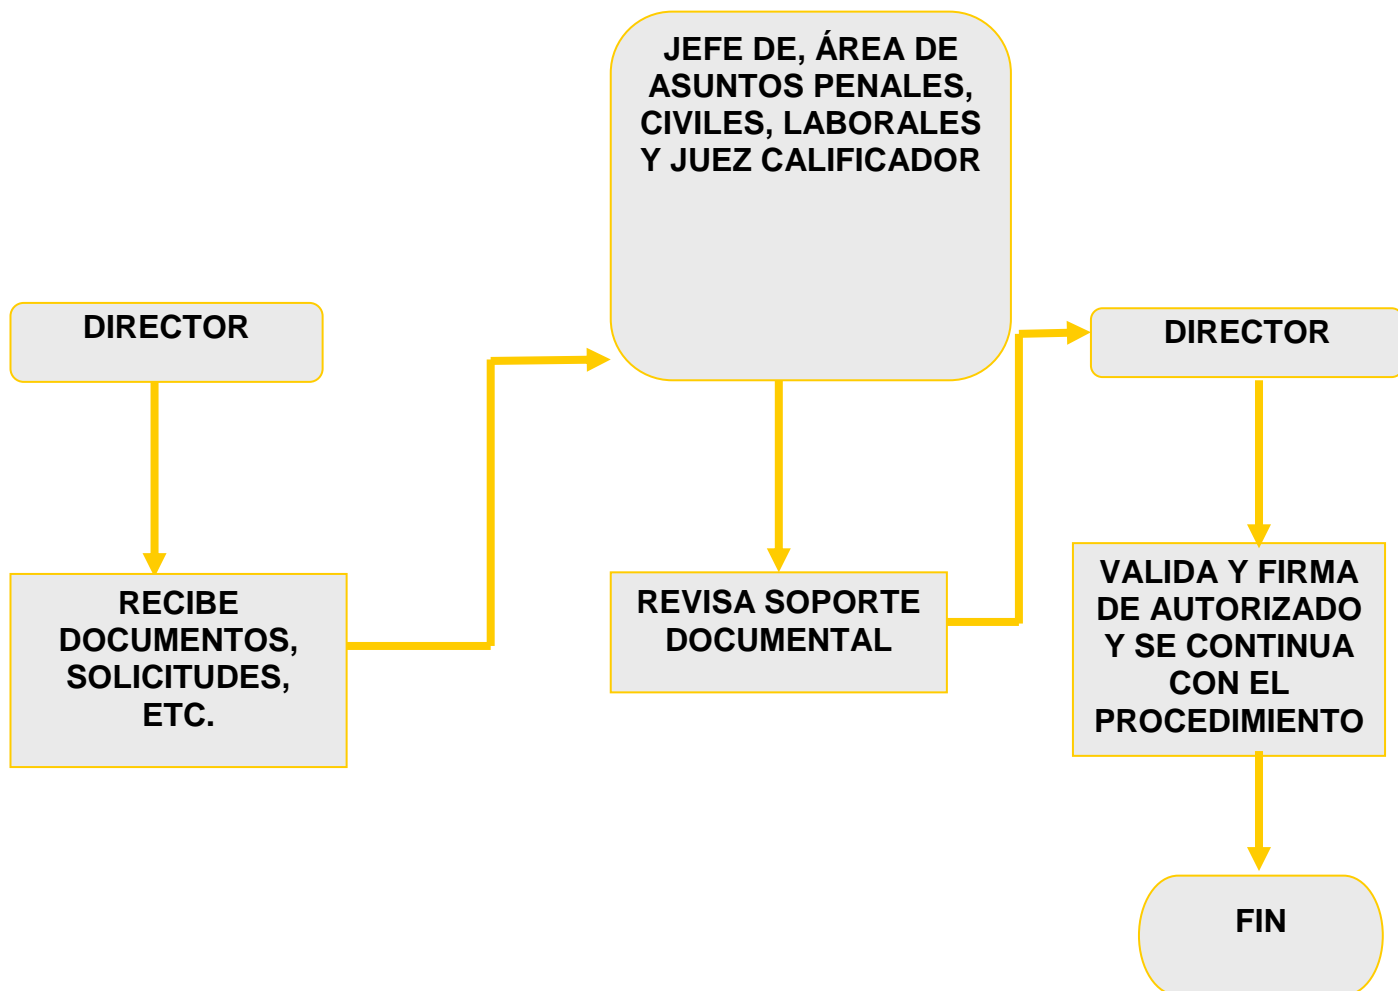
DIRECTOR

RECIBE DOCUMENTOS, SOLICITUDES, ETC.

JEFE DE, ÁREA DE ASUNTOS PENALES, CIVILES, LABORALES Y JUEZ CALIFICADOR

REVISA SOPORTE DOCUMENTAL

DIRECTOR

VALIDA Y FIRMA DE AUTORIZADO Y SE CONTINUA CON EL PROCEDIMIENTO

FIN